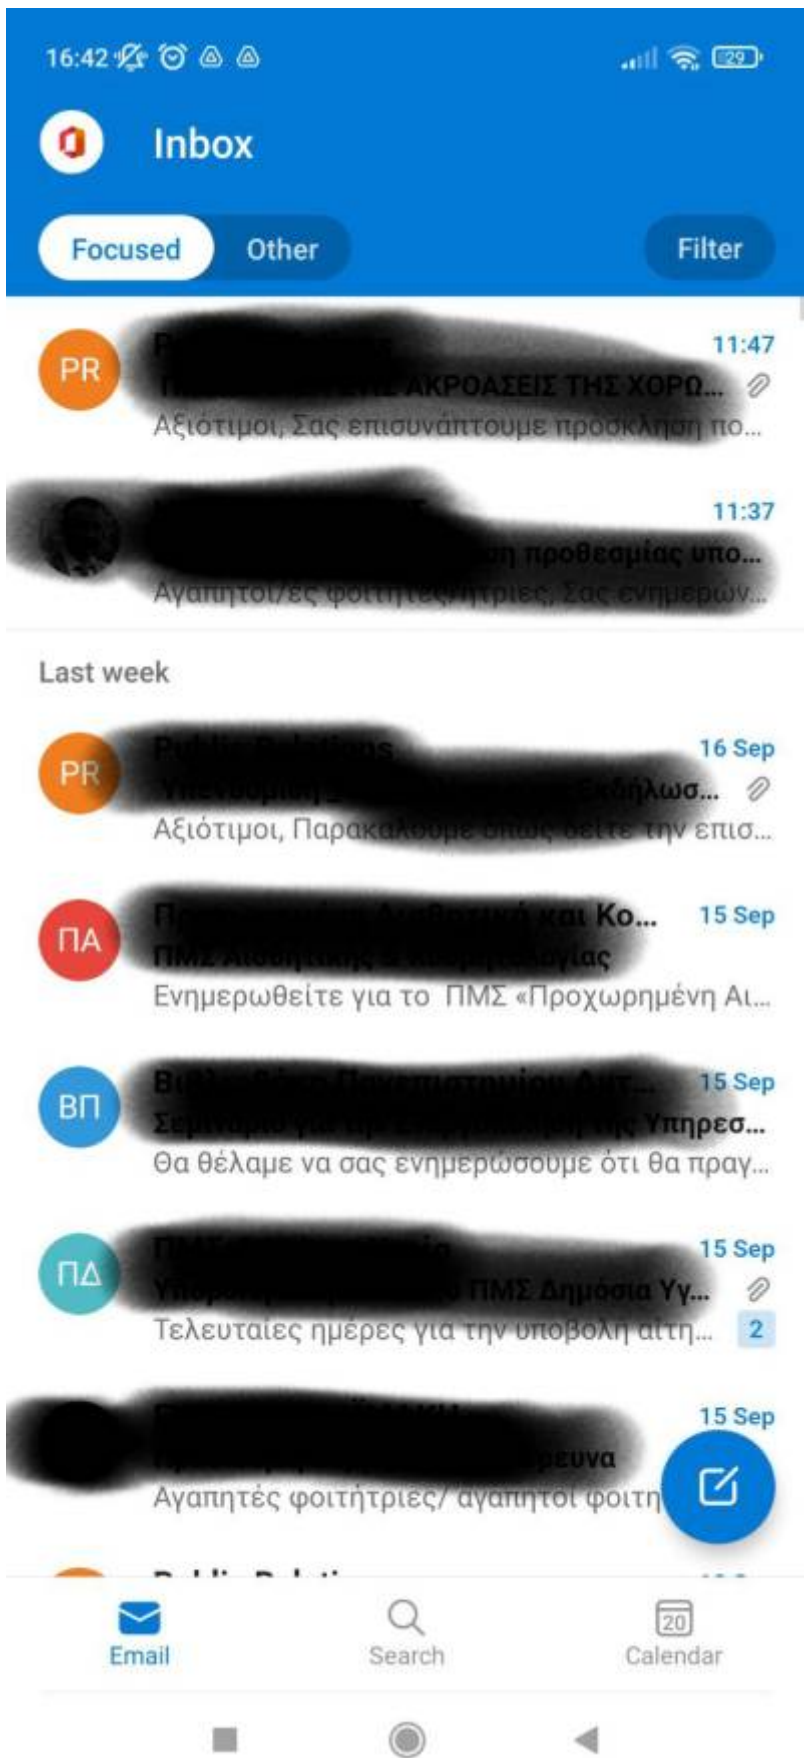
16:42 29

Inbox

Focused Other Filter

PR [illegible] 11:47
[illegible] ΑΚΡΟΑΣΕΙΣ ΤΗΣ ΧΟΡΩ...
Αξιότιμοι, Σας επισυνάπτουμε πρόσκληση πο...

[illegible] 11:37
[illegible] προθεαμίας υπο...
Αγαπητοί/ές φοιτητές/τριες, Σας ενημερών...

Last week

PR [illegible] 16 Sep
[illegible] Εκδήλωσ...
Αξιότιμοι, Παρακαλούμε όπως δείτε την επισ...

ΠΑ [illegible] Κο... 15 Sep
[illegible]
Ενημερωθείτε για το ΠΜΣ «Προχωρημένη Αι...

ΒΠ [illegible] 15 Sep
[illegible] Υπηρεσ...
Θα θέλαμε να σας ενημερώσουμε ότι θα πραγ...

ΠΔ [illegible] 15 Sep
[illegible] ΠΜΣ Δημόσια Υγ...
Τελευταίες ημέρες για την υποβολή αιτη... 2

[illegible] 15 Sep
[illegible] έρευνα
Αγαπητές φοιτήτριες/ αγαπητοί φοιτη

Email Search 20 Calendar